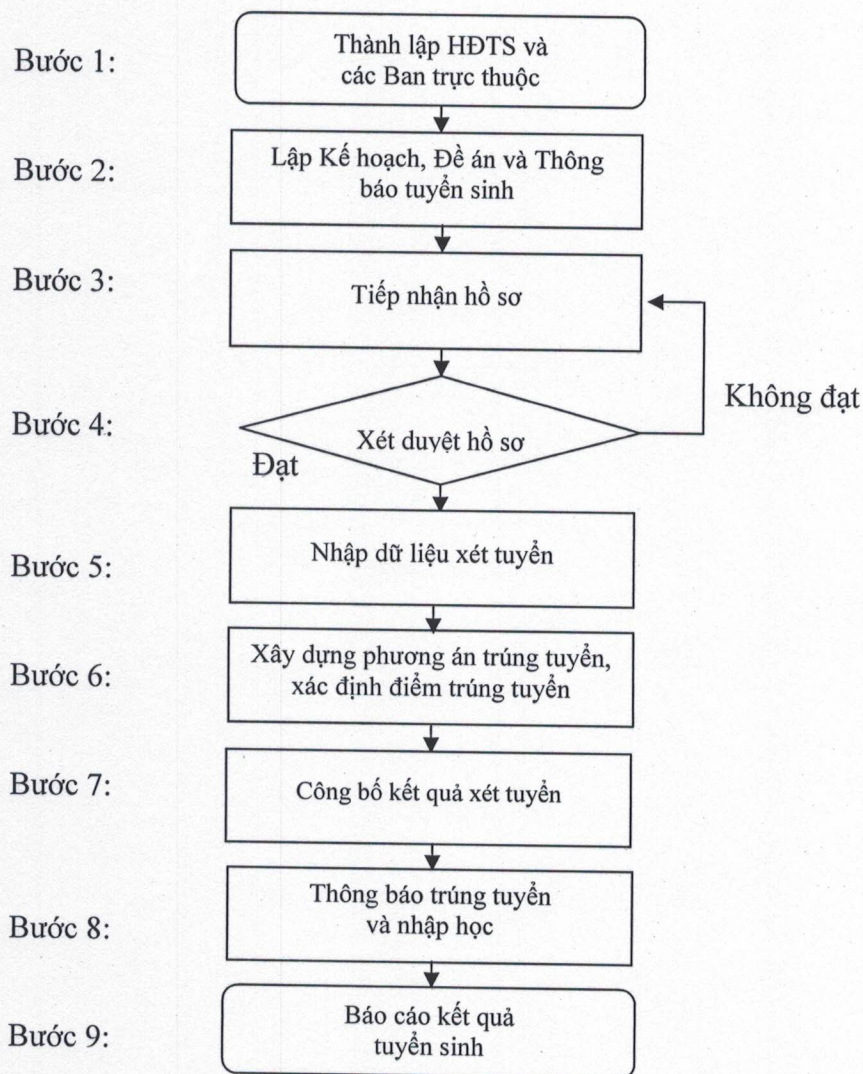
Bước 1: Thành lập HĐTS và các Ban trực thuộc

Bước 2: Lập Kế hoạch, Đề án và Thông báo tuyển sinh

Bước 3: Tiếp nhận hồ sơ

Bước 4: Xét duyệt hồ sơ

Không đạt

Đạt

Bước 5: Nhập dữ liệu xét tuyển

Bước 6: Xây dựng phương án trúng tuyển, xác định điểm trúng tuyển

Bước 7: Công bố kết quả xét tuyển

Bước 8: Thông báo trúng tuyển và nhập học

Bước 9: Báo cáo kết quả tuyển sinh